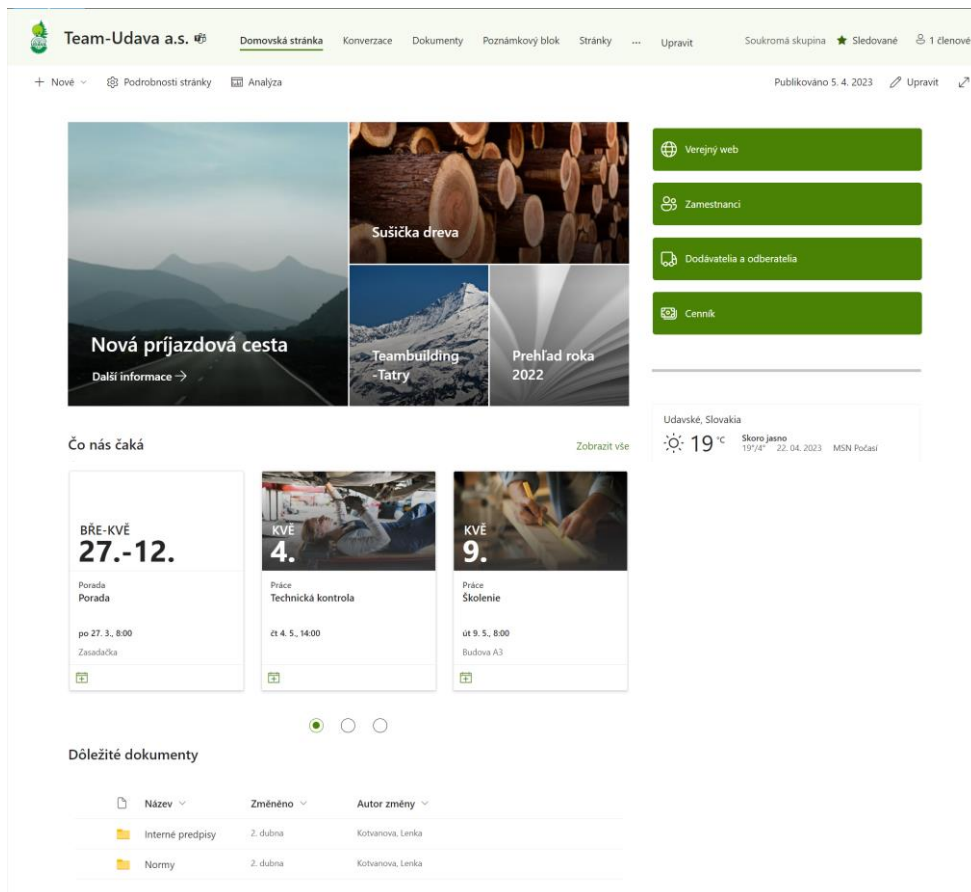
Team-Udava a.s.

Domovská stránka Konverzace Dokumenty Poznámkový blok Stránky ... Upravit

Soukromá skupina Sledované 1 členové

+ Nové Podrobnosti stránky Analýza

Publikováno 5. 4. 2023 Upravit

Nová príjazdová cesta

Další informace →

Sušička dreva

Teambuilding -Tatry

Prehľad roka 2022

Verejný web

Zamestnanci

Dodávatelia a odberatelia

Cenník

Udavské, Slovakia

19 °C Skoro jasno 19°/4° 22. 04. 2023 MSN Počasí

Čo nás čaká

Zobrazit vše

BŘE-KVĚ
27.-12.
Porada
Porada
po 27. 3., 8:00
Zasadačka

KVĚ
4.
Práce
Technická kontrola
čt 4. 5., 14:00

KVĚ
9.
Práce
Školenie
út 9. 5., 8:00
Budova A3

Důležité dokumenty

| Název | Změněno | Autor změny |
|---|---|---|
| Interné predpisy | 2. dubna | Kotvanova, Lenka |
| Normy | 2. dubna | Kotvanova, Lenka |